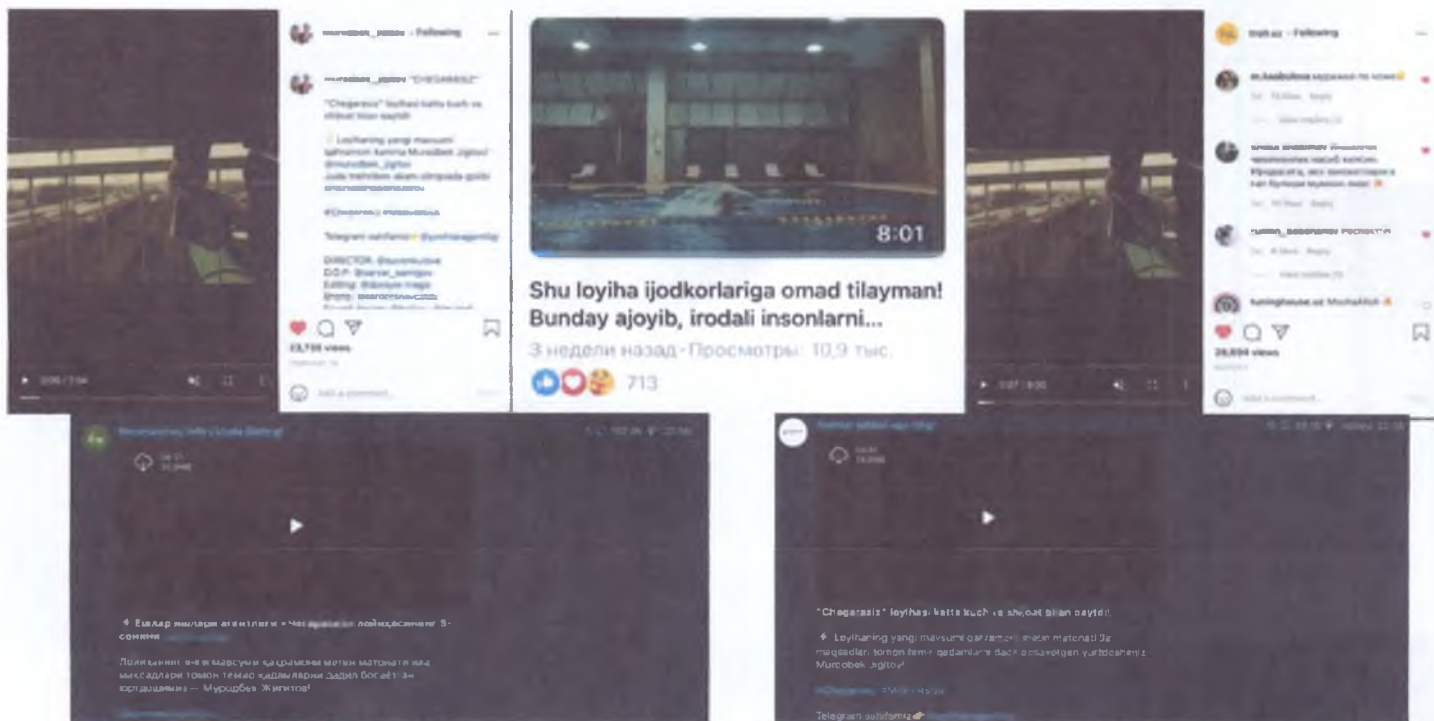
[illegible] · Following

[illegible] "CHEGARASIZ"

"Chegarasiz" loyihasi katta kuch va shijoat bilan qaytdi!

Loyihaning yangi mavsumi qahramoni Murodbek Jigitov! @murodbek_jigitov Juda mehribon akam olimpiada golibi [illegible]

#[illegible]

Telegram sahifamiz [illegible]

DIRECTOR: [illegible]
D.O.P: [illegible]
Editing: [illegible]
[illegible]

23,735 views

Add a comment...

8:01

Shu loyiha ijodkorlariga omad tilayman! Bunday ajoyib, irodali insonlarni...

3 недели назад · Просмотры: 10,9 тыс.

713

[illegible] · Following

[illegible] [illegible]

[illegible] Reply

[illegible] Reply

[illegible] Reply

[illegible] MashaAllah

28,894 views

Add a comment...

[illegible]

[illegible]

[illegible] «Чегарасиз» лойиҳасининг 5-сонини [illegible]

Лойиҳанинг янги мавсуми қаҳрамони метин матонати ва мақсадлари томон темир қадамлари дадил босаётган юртдошимиз — Муродбек Жигитов!

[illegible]

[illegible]

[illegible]

"Chegarasiz" loyihasi katta kuch va shijoat bilan qaytdi!

Loyihaning yangi mavsumi qahramoni metin matonati va maqsadlari tomon temir qadamlarini dadil bosayotgan yurtdoshimiz Murodbek Jigitov!

#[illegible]

Telegram sahifamiz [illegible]